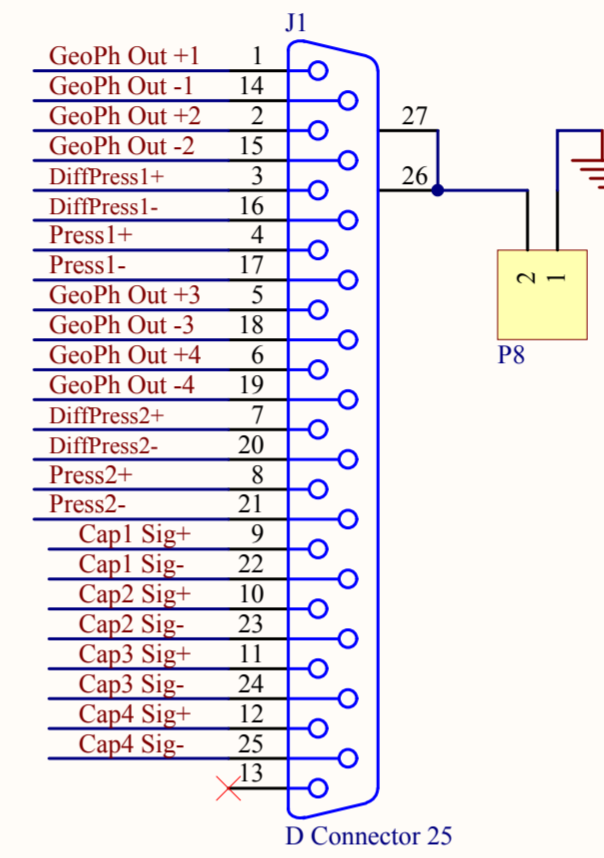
J1

GeoPh Out +1 1
GeoPh Out -1 14
GeoPh Out +2 2
GeoPh Out -2 15
DiffPress1+ 3
DiffPress1- 16
Press1+ 4
Press1- 17
GeoPh Out +3 5
GeoPh Out -3 18
GeoPh Out +4 6
GeoPh Out -4 19
DiffPress2+ 7
DiffPress2- 20
Press2+ 8
Press2- 21
Cap1 Sig+ 9
Cap1 Sig- 22
Cap2 Sig+ 10
Cap2 Sig- 23
Cap3 Sig+ 11
Cap3 Sig- 24
Cap4 Sig+ 12
Cap4 Sig- 25
13

27
26

2 1
P8

D Connector 25